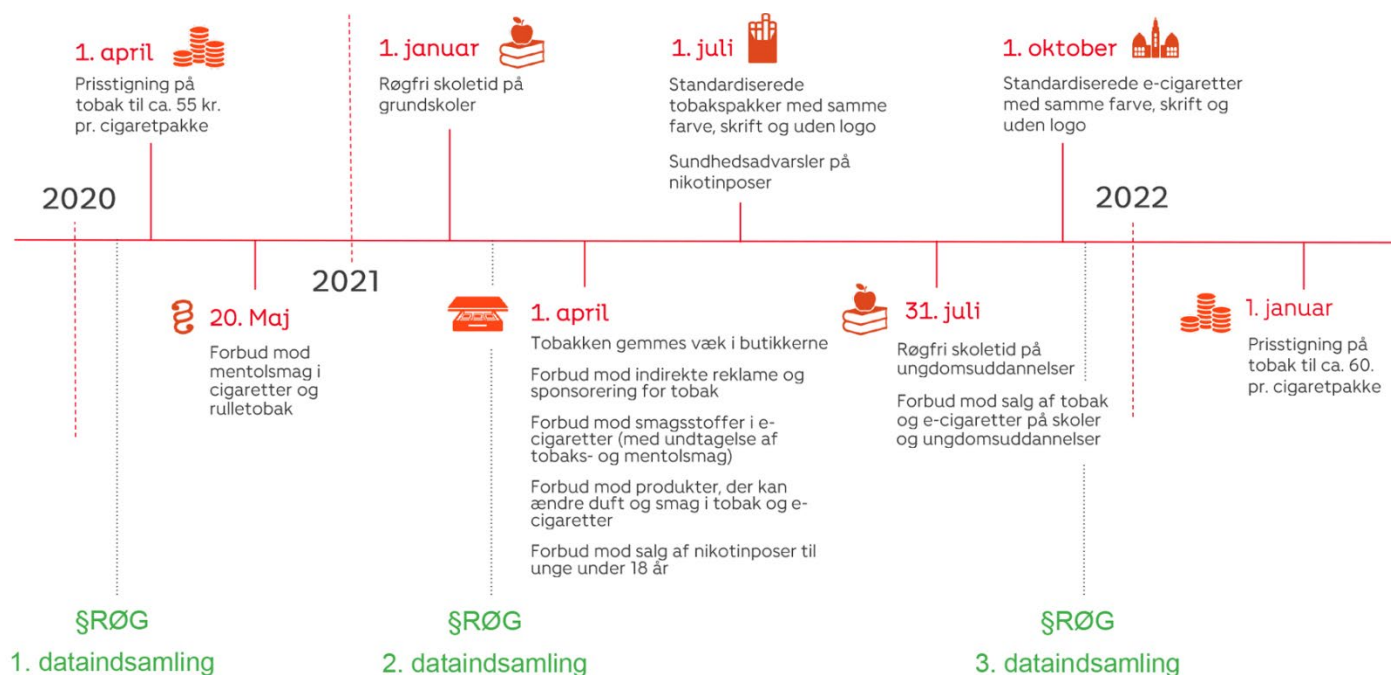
1. april
Prisstigning på tobak til ca. 55 kr. pr. cigaretpakke

1. januar
Røgfri skoletid på grundskoler

1. juli
Standardiserede tobakspakker med samme farve, skrift og uden logo

Sundhedsadvarsler på nikotinposer

1. oktober
Standardiserede e-cigaretter med samme farve, skrift og uden logo

2020

2021

2022

20. Maj
Forbud mod mentolsmag i cigaretter og rulletobak

1. april
Tobakken gemmes væk i butikkerne

Forbud mod indirekte reklame og sponsorering for tobak

Forbud mod smagsstoffer i e-cigaretter (med undtagelse af tobaks- og mentolsmag)

Forbud mod produkter, der kan ændre duft og smag i tobak og e-cigaretter

Forbud mod salg af nikotinposer til unge under 18 år

31. juli
Røgfri skoletid på ungdomsuddannelser

Forbud mod salg af tobak og e-cigaretter på skoler og ungdomsuddannelser

1. januar
Prisstigning på tobak til ca. 60. pr. cigaretpakke

§RØG
1. dataindsamling

§RØG
2. dataindsamling

§RØG
3. dataindsamling